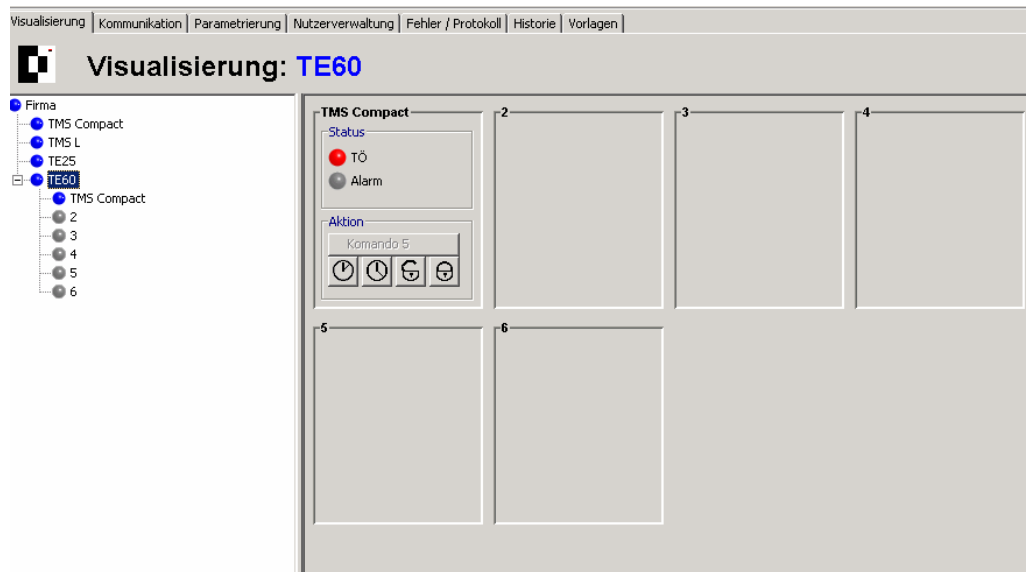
Visualisierung | Kommunikation | Parametrierung | Nutzerverwaltung | Fehler / Protokoll | Historie | Vorlagen

Visualisierung: TE60

Firma
TMS Compact
TMS L
TE25
TE60
TMS Compact
2
3
4
5
6

TMS Compact
Status
TÖ
Alarm
Aktion
Komando 5

2

3

4

5

6